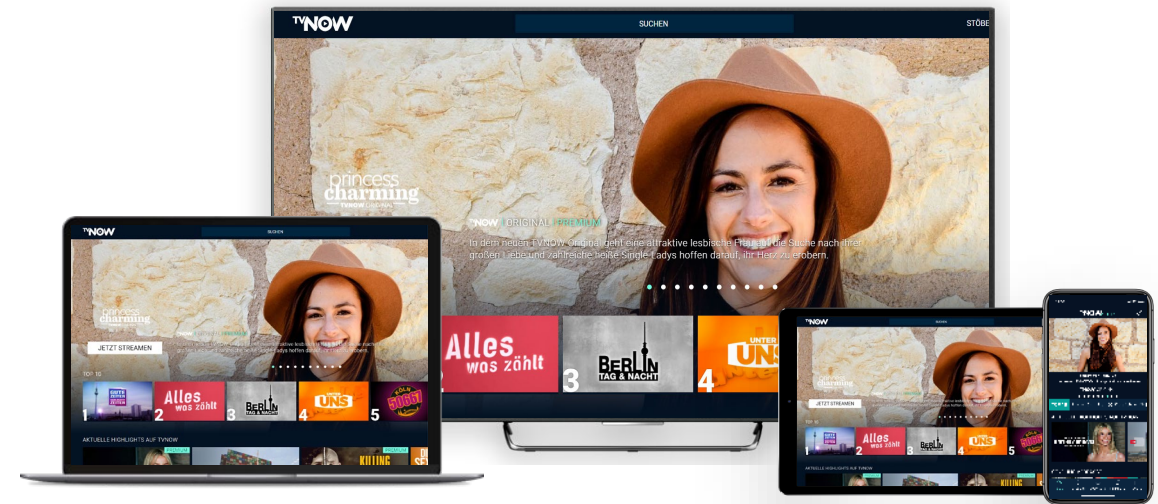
TVNOW

SUCHEN

STÖBE

princess charming
TVNOW ORIGINAL

TVNOW ORIGINAL PREMIUM

In dem neuen TVNOW Original geht eine attraktive lesbische Frau auf die Suche nach ihrer großen Liebe und zahlreiche heiße Single-Ladys hoffen darauf, ihr Herz zu erobern.

Alles was zählt

3 BERLIN TAG & NACHT

4 UNTER UNS

TVNOW

SUCHEN

princess charming

JETZT STREAMEN

TOP 10

1 GUTE ZEITEN SCHLECHTE ZEITEN

2 Alles was zählt

3 BERLIN TAG & NACHT

4 UNS

5 KÖLN 50667

AKTUELLE HIGHLIGHTS AUF TVNOW

PREMIUM

KILLING

TVNOW

princess charming

JETZT STREAMEN

Alles was zählt

BERLIN TAG & NACHT

UNS

AKTUELLE HIGHLIGHTS AUF TVNOW

TVNOW